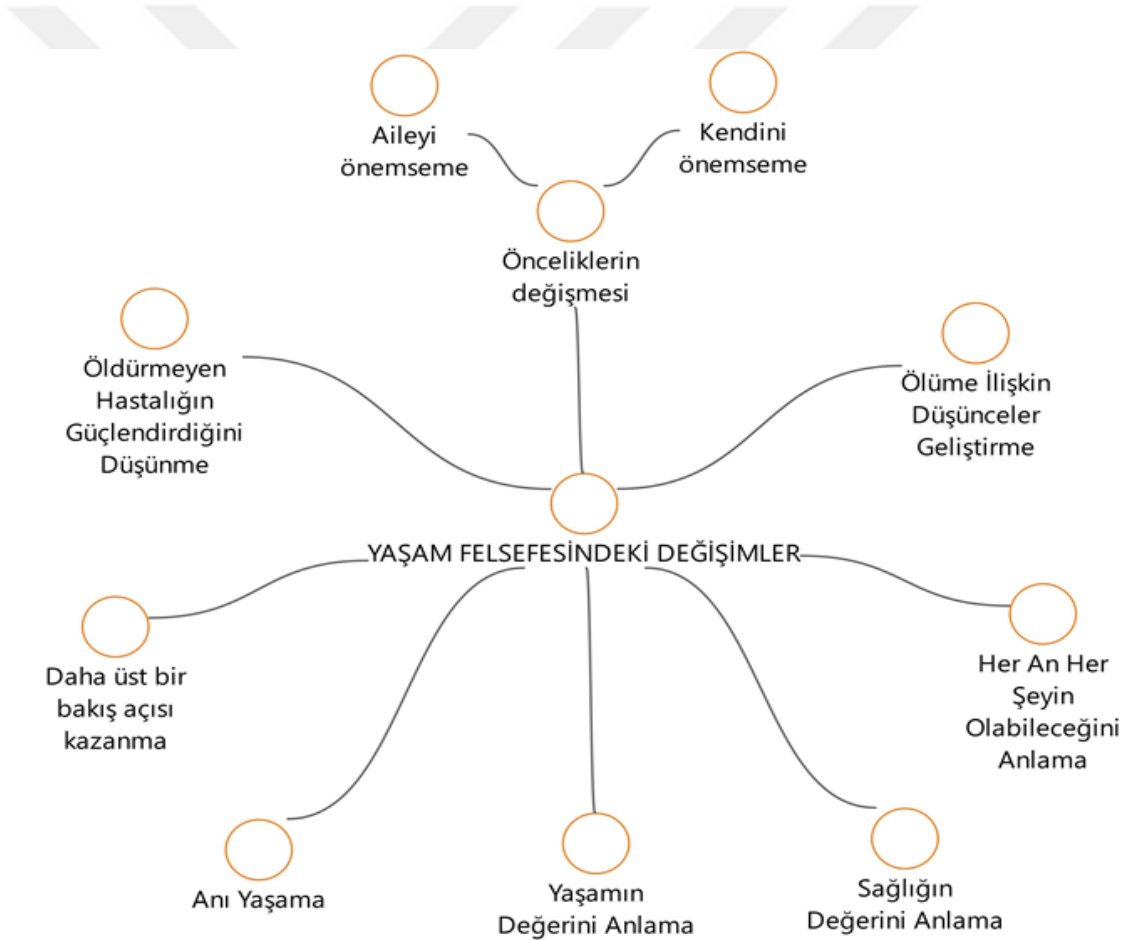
Aileyi önemseme

Kendini önemseme

Önceliklerin değişmesi

Öldürmeyen Hastalığın Güçlendirdiğini Düşünme

Ölüme İlişkin Düşünceler Geliştirme

YAŞAM FELSEFESİNDEKİ DEĞİŞİMLER

Daha üst bir bakış açısı kazanma

Her An Her Şeyin Olabileceğini Anlama

Anı Yaşama

Yaşamın Değerini Anlama

Sağlığın Değerini Anlama